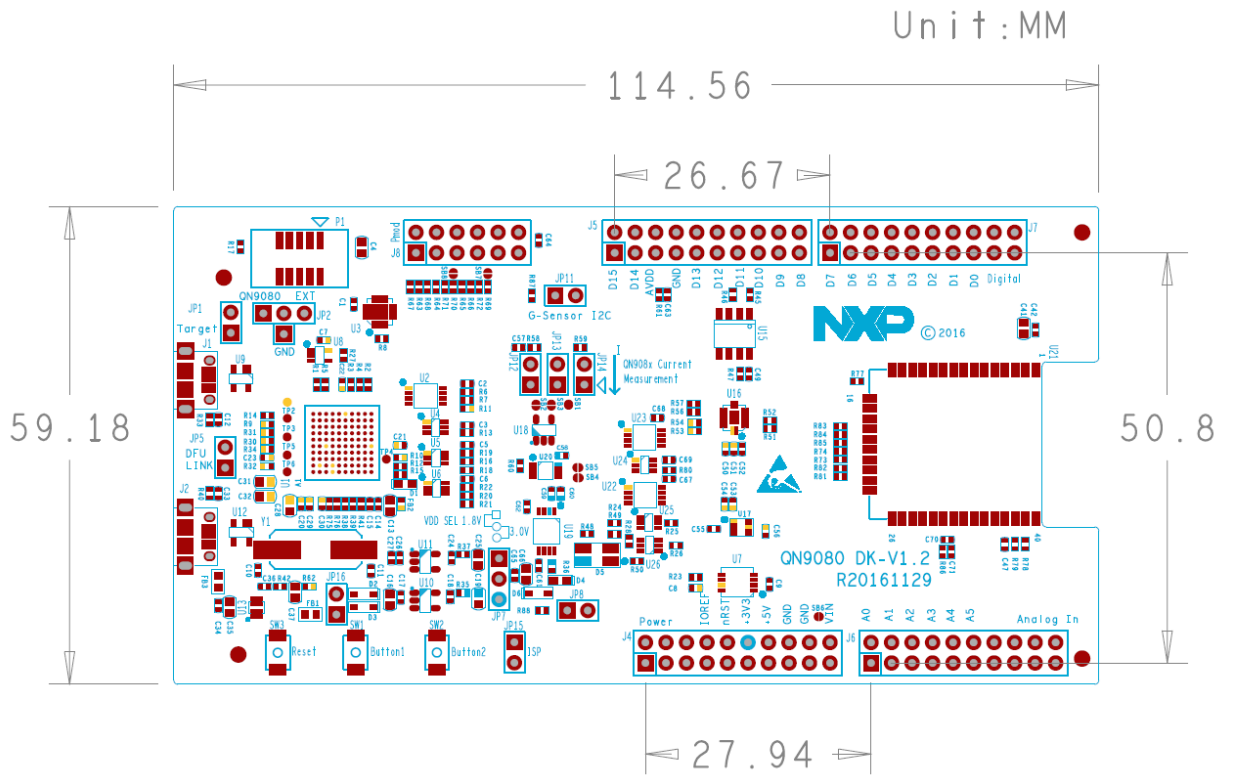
Unit:MM

114.56

26.67

59.18

50.8

27.94

P1
QN9080 EXT
JP1
Target
JP2
GND
J1
U9
U3
U8
U2
U4
U5
U6
JP5
DFU
LINK
J2
U12
Y1
U13
JP16
U11
U10
SW3
Reset
SW1
Button1
SW2
Button2
J8
Pmod
JP11
G-Sensor I2C
JP12
JP13
JP14
QN908x Current Measurement
U18
U20
U23
U24
U22
U25
U26
U19
VDD SEL 1.8V
3.0V
JP7
JP8
JP15
ISP
J5
D15
D14
AVDD
GND
D13
D12
D11
D10
D9
D8
J7
D7
D6
D5
D4
D3
D2
D1
D0
Digital
U15
U16
U17
U7
NXP
©2016
U21
QN9080 DK-V1.2
R20161129
J4
Power
IOREF
nRST
+3V3
+5V
GND
GND
VIN
J6
A0
A1
A2
A3
A4
A5
Analog In